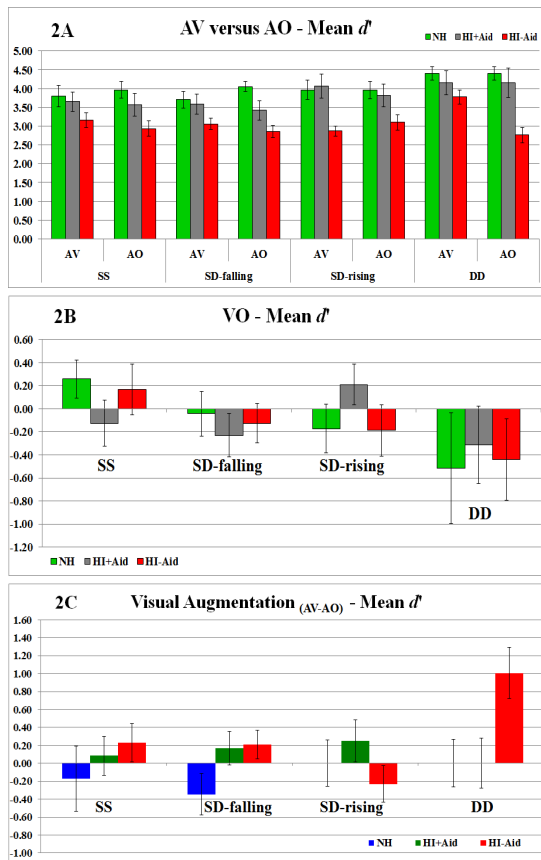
2A

AV versus AO - Mean $d'$

NH HI+Aid HI-Aid

5.00
4.50
4.00
3.50
3.00
2.50
2.00
1.50
1.00
0.50
0.00

| AV | AO | AV | AO | AV | AO | AV | AO |
|---|---|---|---|---|---|---|---|
| SS | | SD-falling | | SD-rising | | DD | |

2B

VO - Mean $d'$

0.60
0.40
0.20
0.00
-0.20
-0.40
-0.60
-0.80
-1.00
-1.20

SS SD-falling SD-rising DD

NH HI+Aid HI-Aid

2C

Visual Augmentation $_{(AV-AO)}$ - Mean $d'$

1.60
1.40
1.20
1.00
0.80
0.60
0.40
0.20
0.00
-0.20
-0.40
-0.60
-0.80
-1.00

SS SD-falling SD-rising DD

NH HI+Aid HI-Aid